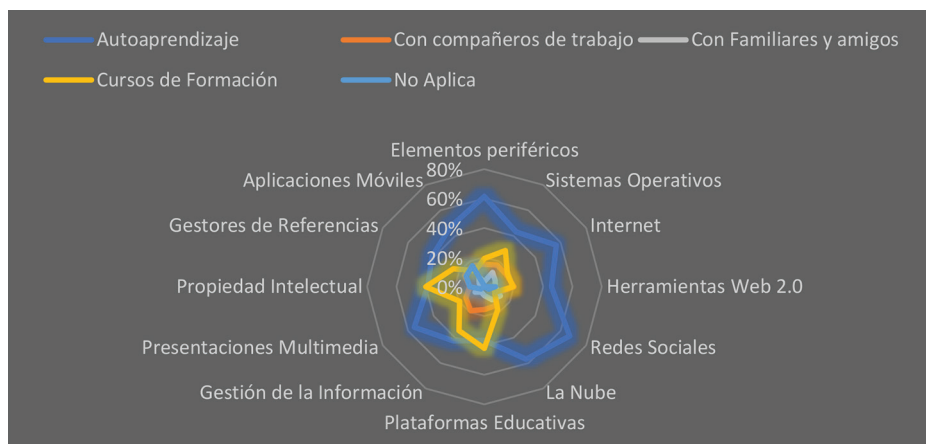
Autoaprendizaje
Con compañeros de trabajo
Con Familiares y amigos
Cursos de Formación
No Aplica

Elementos periféricos
80%
60%
40%
20%
0%
Sistemas Operativos
Internet
Herramientas Web 2.0
Redes Sociales
La Nube
Plataformas Educativas
Gestión de la Información
Presentaciones Multimedia
Propiedad Intelectual
Gestores de Referencias
Aplicaciones Móviles